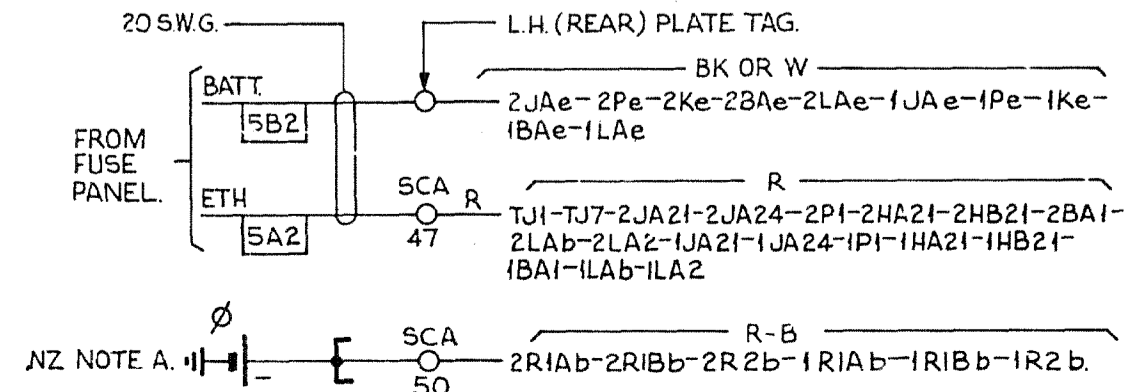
20 S.W.G.

L.H. (REAR) PLATE TAG.

FROM FUSE PANEL.

BATT.

5B2

ETH

5A2

BK OR W

2JAe-2Pe-2Ke-2BAe-2LAe-1JAe-1Pe-1Ke-1BAe-1LAe

SCA R

47

R

TJ1-TJ7-2JA21-2JA24-2P1-2HA21-2HB21-2BA1-2LAb-2LA2-1JA21-1JA24-1P1-1HA21-1HB21-1BA1-1LAb-1LA2

Ø

NZ NOTE A.

SCA

50

R-B

2R1Ab-2R1Bb-2R2b-1R1Ab-1R1Bb-1R2b.